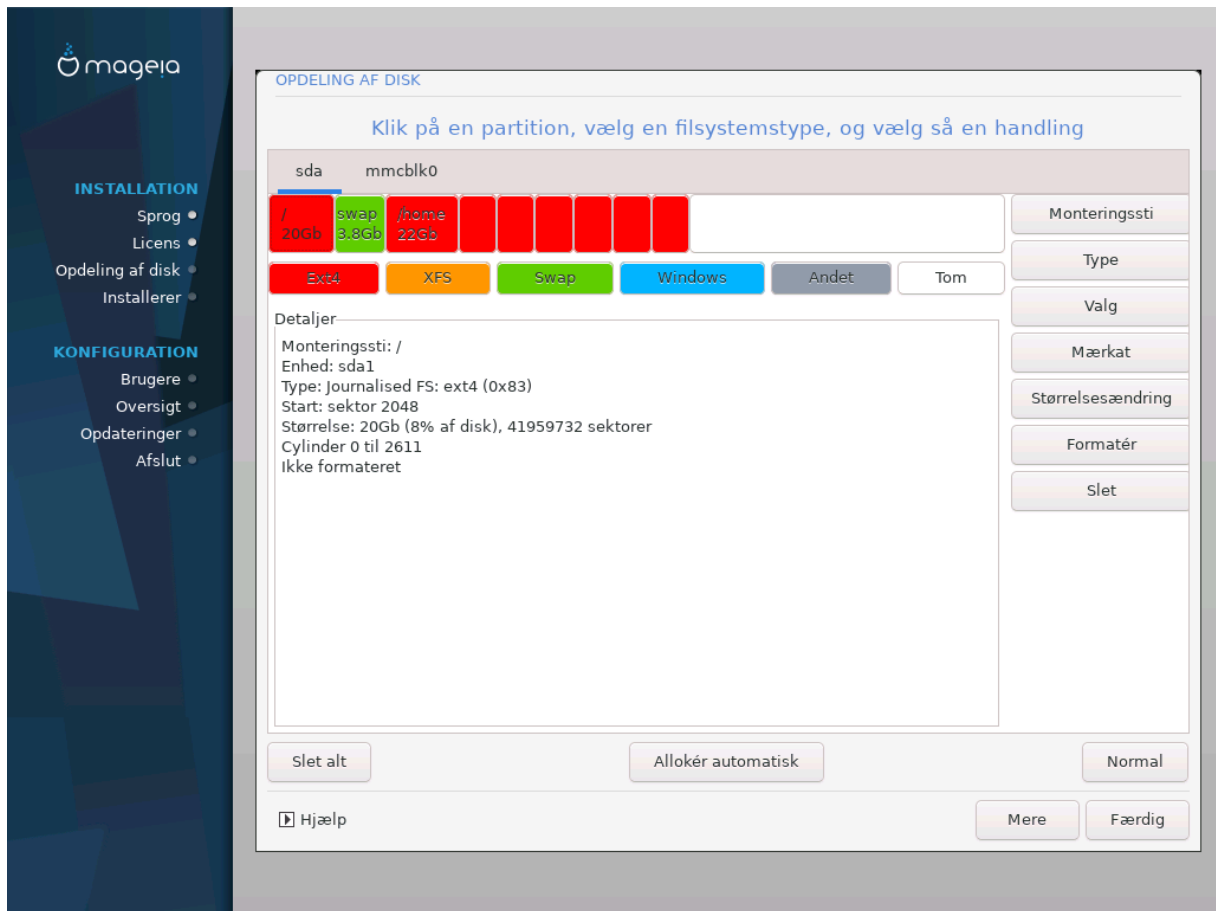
mageia

INSTALLATION
Sprog
Licens
Opdeling af disk
Installerer

KONFIGURATION
Brugere
Oversigt
Opdateringer
Afslut

OPDELING AF DISK

Klik på en partition, vælg en filsystemstype, og vælg så en handling

sda mmcblk0

/ 20Gb
swap 3.8Gb
/home 22Gb

Ext4 XFS Swap Windows Andet Tom

Monteringssti
Type
Valg
Mærkat
Størrelsesændring
Formatér
Slet

Detaljer

Monteringssti: /
Enhed: sda1
Type: Journalised FS: ext4 (0x83)
Start: sektor 2048
Størrelse: 20Gb (8% af disk), 41959732 sektorer
Cylinder 0 til 2611
Ikke formateret

Slet alt
Allokér automatisk
Normal

Hjælp
Mere
Færdig